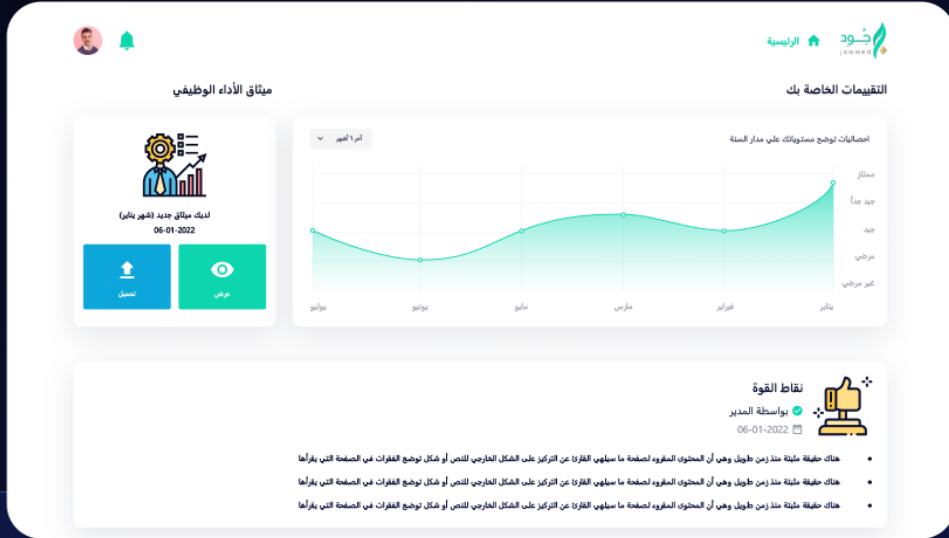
جُود
JOWWED

الرئيسية

التقييمات الخاصة بك

احصائيات توضح مستوياتك على مدار السنة

آخر ٦ أشهر

ممتاز
جيد جداً
جيد
مرضي
غير مرضي

يناير
فبراير
مارس
مايو
يونيو
يوليو

ميثاق الأداء الوظيفي

لديك ميثاق جديد (شهر يناير)
06-01-2022

عرض
تحميل

نقاط القوة
بواسطة المدير
06-01-2022

• هناك حقيقة مثبتة منذ زمن طويل وهي أن المحتوى المقروء لصفحة ما سيلهي القارئ عن التركيز على الشكل الخارجي للنص أو شكل توضع الفقرات في الصفحة التي يقرأها
• هناك حقيقة مثبتة منذ زمن طويل وهي أن المحتوى المقروء لصفحة ما سيلهي القارئ عن التركيز على الشكل الخارجي للنص أو شكل توضع الفقرات في الصفحة التي يقرأها
• هناك حقيقة مثبتة منذ زمن طويل وهي أن المحتوى المقروء لصفحة ما سيلهي القارئ عن التركيز على الشكل الخارجي للنص أو شكل توضع الفقرات في الصفحة التي يقرأها